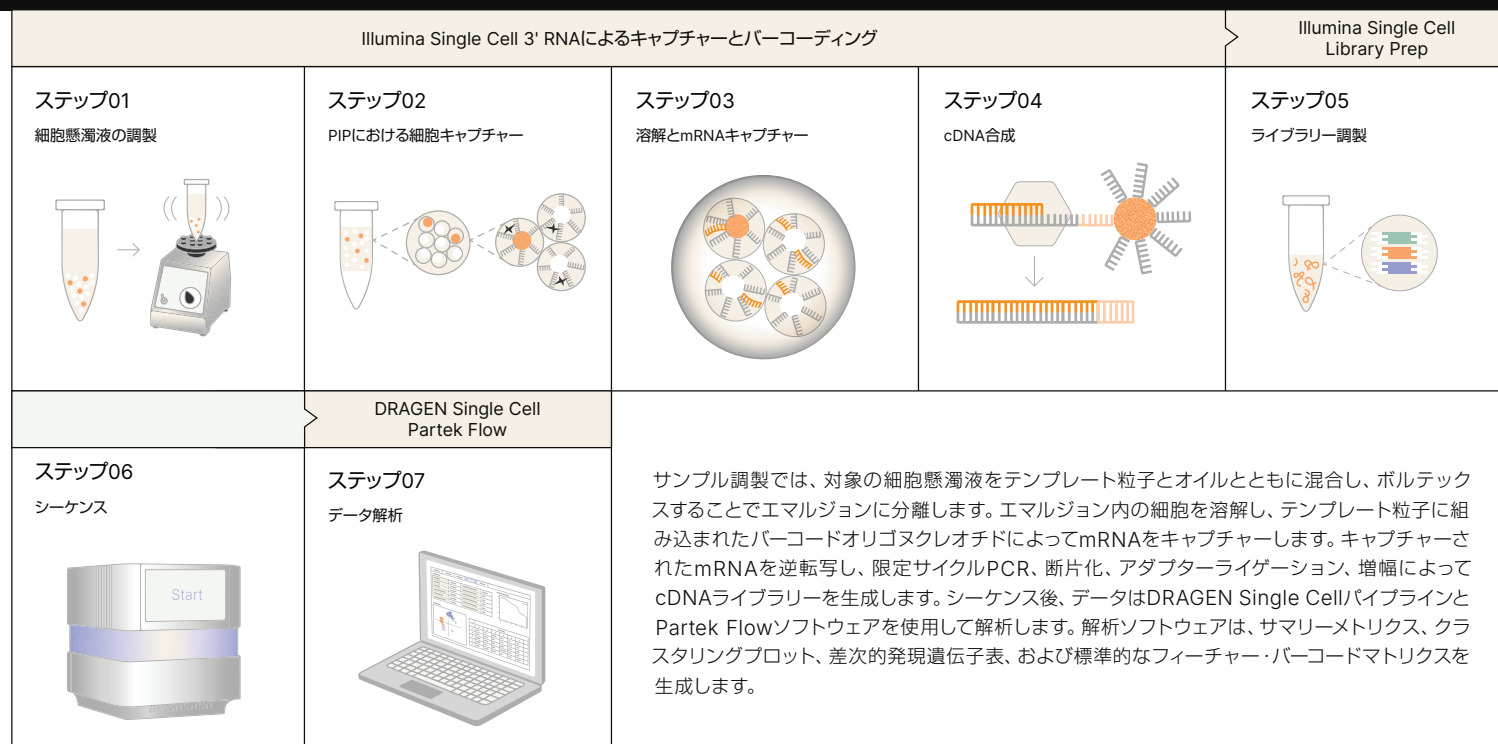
Illumina Single Cell 3' RNAによるキャプチャーとバーコーディング

Illumina Single Cell Library Prep

ステップ01
細胞懸濁液の調製

ステップ02
PIPにおける細胞キャプチャー

ステップ03
溶解とmRNAキャプチャー

ステップ04
cDNA合成

ステップ05
ライブラリー調製

DRAGEN Single Cell Partek Flow

ステップ06
シーケンス

Start

ステップ07
データ解析

サンプル調製では、対象の細胞懸濁液をテンプレート粒子とオイルとともに混合し、ボルテックスすることでエマルジョンに分離します。エマルジョン内の細胞を溶解し、テンプレート粒子に組み込まれたバーコードオリゴヌクレオチドによってmRNAをキャプチャーします。キャプチャーされたmRNAを逆転写し、限定サイクルPCR、断片化、アダプターライゲーション、増幅によってcDNAライブラリーを生成します。シーケンス後、データはDRAGEN Single Cellパイプラインと Partek Flowソフトウェアを使用して解析します。解析ソフトウェアは、サマリーメトリクス、クラスタリングプロット、差次的発現遺伝子表、および標準的なフィーチャー・バーコードマトリクスを生成します。